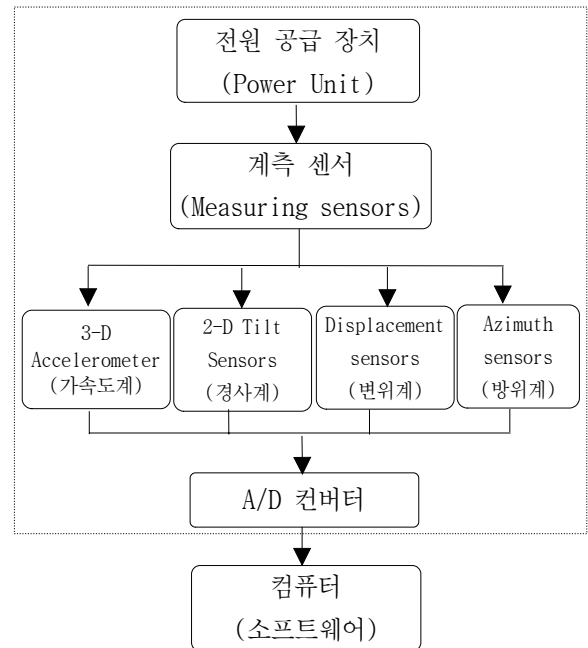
전원 공급 장치
(Power Unit)

계측 센서
(Measuring sensors)

3-D
Accelerometer
(가속도계)

2-D Tilt
Sensors
(경사계)

Displacement
sensors
(변위계)

Azimuth
sensors
(방위계)

A/D 컨버터

컴퓨터
(소프트웨어)